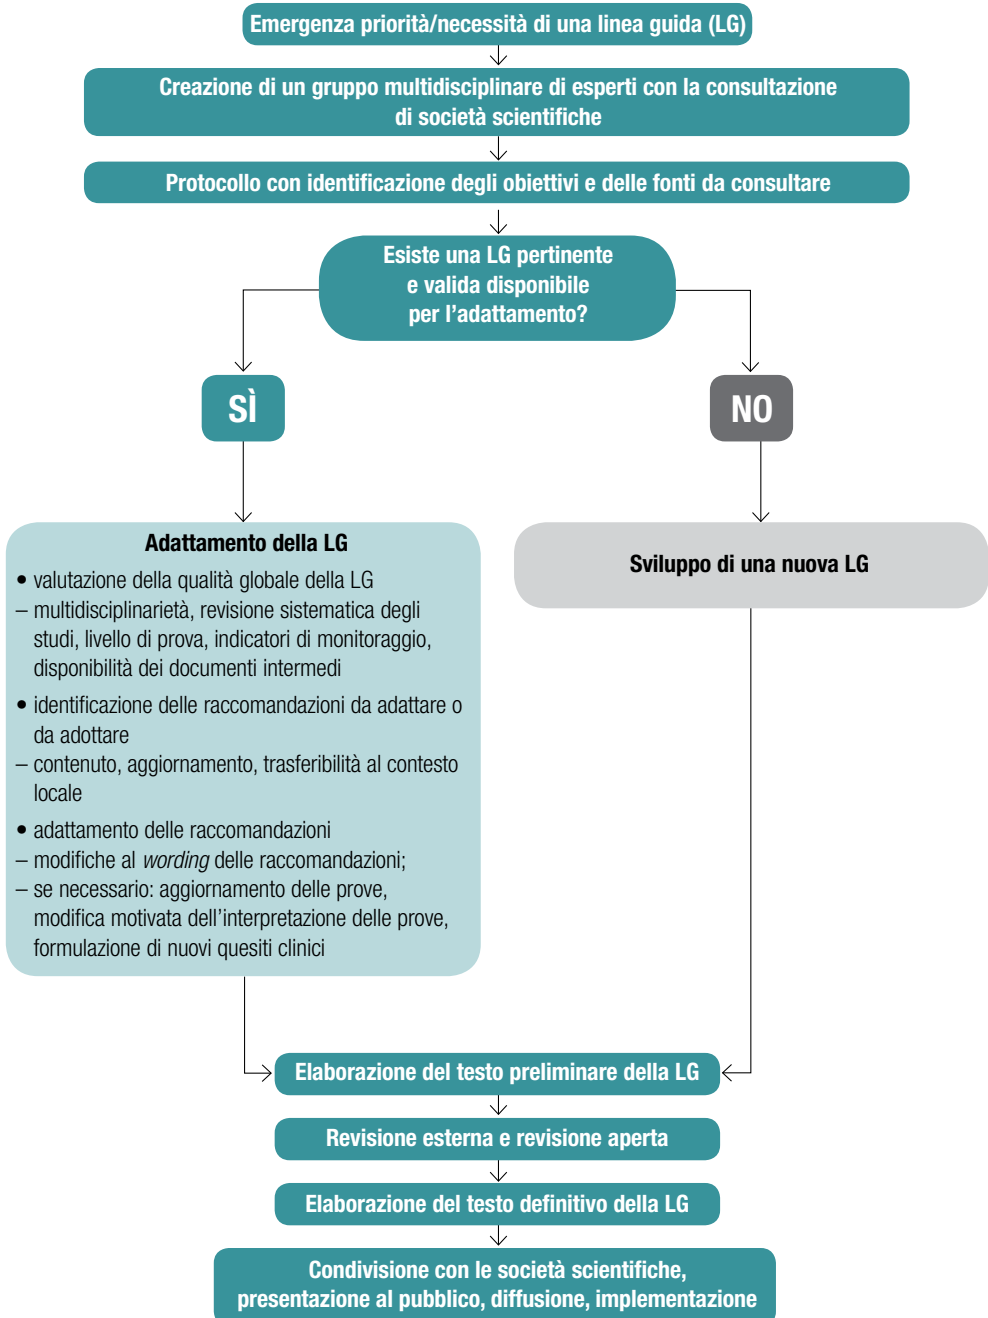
Emergenza priorità/necessità di una linea guida (LG)

Creazione di un gruppo multidisciplinare di esperti con la consultazione di società scientifiche

Protocollo con identificazione degli obiettivi e delle fonti da consultare

Esiste una LG pertinente e valida disponibile per l'adattamento?

SÌ

NO

Adattamento della LG

• valutazione della qualità globale della LG
– multidisciplinarietà, revisione sistematica degli studi, livello di prova, indicatori di monitoraggio, disponibilità dei documenti intermedi

• identificazione delle raccomandazioni da adattare o da adottare
– contenuto, aggiornamento, trasferibilità al contesto locale

• adattamento delle raccomandazioni
– modifiche al *wording* delle raccomandazioni;
– se necessario: aggiornamento delle prove, modifica motivata dell'interpretazione delle prove, formulazione di nuovi quesiti clinici

Sviluppo di una nuova LG

Elaborazione del testo preliminare della LG

Revisione esterna e revisione aperta

Elaborazione del testo definitivo della LG

Condivisione con le società scientifiche, presentazione al pubblico, diffusione, implementazione